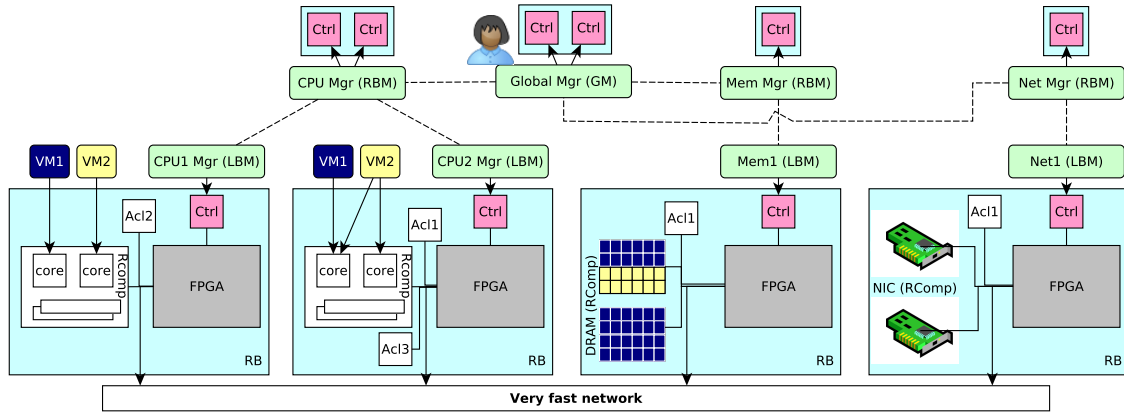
Ctrl Ctrl
Ctrl Ctrl
Ctrl
Ctrl

CPU Mgr (RBM)
Global Mgr (GM)
Mem Mgr (RBM)
Net Mgr (RBM)

VM1
VM2
CPU1 Mgr (LBM)
VM1
VM2
CPU2 Mgr (LBM)
Mem1 (LBM)
Net1 (LBM)

Acl2
Ctrl
core
core
Rcomp
FPGA
RB

Acl1
Ctrl
core
core
Rcomp
FPGA
Acl3
RB

Acl1
Ctrl
DRAM (RComp)
FPGA
RB

Acl1
Ctrl
NIC (RComp)
FPGA
RB

Very fast network